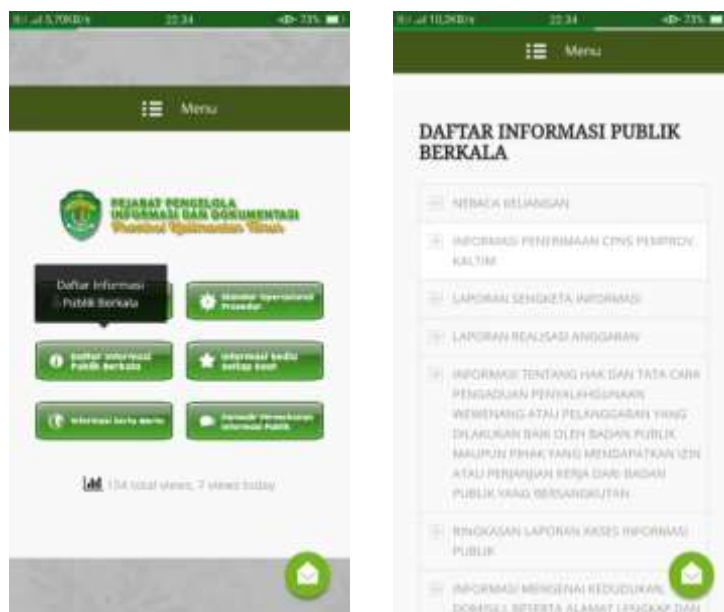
5,70KB/s 22:34 73%

Menu

PEJABAT PENGELOLA INFORMASI DAN DOKUMENTASI Provinsi Kalimantan Timur

Daftar Informasi Publik Berkala

Standar Operasional Prosedur

Daftar Informasi Publik Berkala

Informasi Sedia Setiap Saat

Informasi Serta Merta

Formulir Permohonan Informasi Publik

154 total views, 7 views today

10,2KB/s 22:34 73%

Menu

DAFTAR INFORMASI PUBLIK BERKALA

NERACA KEUANGAN

INFORMASI PENERIMAAN CPNS PEMPROV KALTIM

LAPORAN SENGKETA INFORMASI

LAPORAN REALISASI ANGGARAN

INFORMASI TENTANG HAK DAN TATA CARA PENGADUAN PENYALAHGUNAAN WEWENANG ATAU PELANGGARAN YANG DILAKUKAN BAIK OLEH BADAN PUBLIK MAUPUN PIHAK YANG MENDAPATKAN IZIN ATAU PERJANJIAN KERJA DARI BADAN PUBLIK YANG BERSANGKUTAN

RINGKASAN LAPORAN AKSES INFORMASI PUBLIK

INFORMASI MENGENAI KEDUDUKAN DOMISILI BESERTA ALAMAT LENGKAP DAN